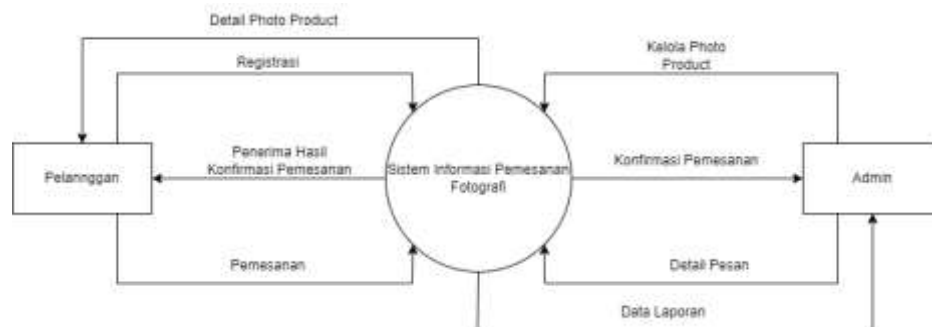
Detail Photo Product

Registrasi

Kelola Photo Product

Penerima Hasil Konfirmasi Pemesanan

Pelannggan

Sistem Informasi Pemesanan Fotografi

Konfirmasi Pemesanan

Admin

Pemesanan

Detail Pesan

Data Laporan